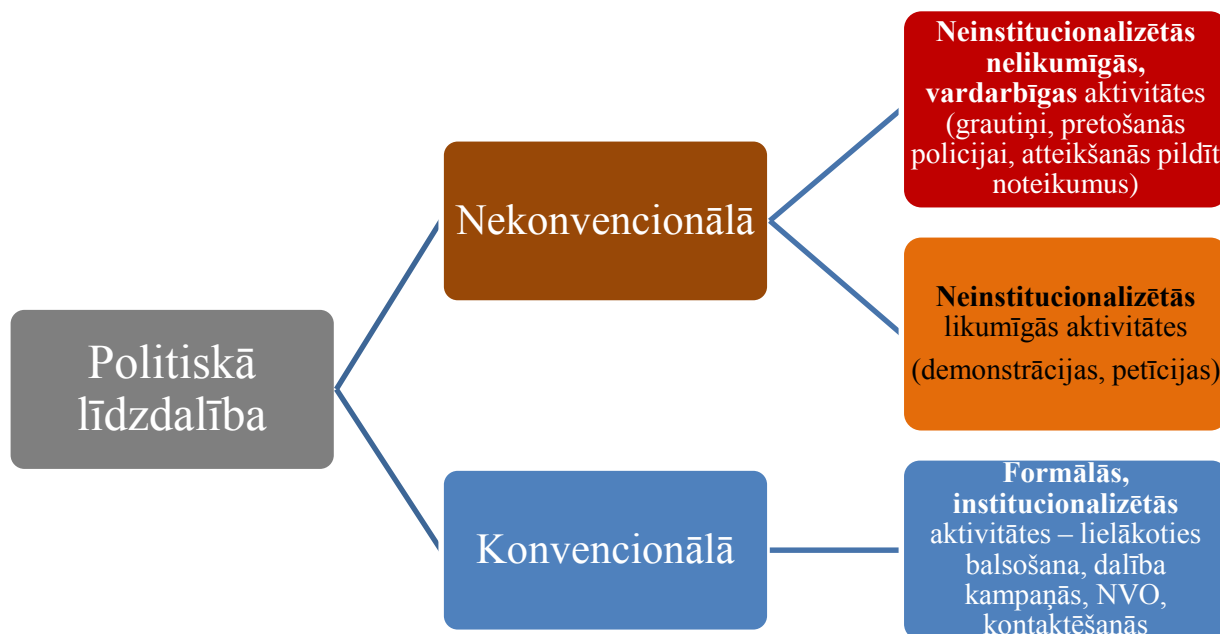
Politiskā līdzdalība

Nekonvencionālā

Neinstitucionalizētās nelikumīgās, vardarbīgas aktivitātes (grautiņi, pretošanās policijai, atteikšanās pildīt noteikumus)

Neinstitucionalizētās likumīgās aktivitātes

(demonstrācijas, petīcijas)

Konvencionālā

Formālās, institucionalizētās aktivitātes – lielākoties balsošana, dalība kampaņās, NVO, kontaktēšanās